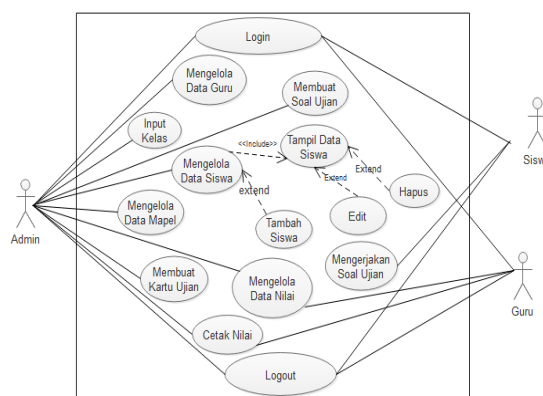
Login

Mengelola Data Guru

Membuat Soal Ujian

Input Kelas

<<Include>>

Tampil Data Siswa

Mengelola Data Siswa

Extend

Extend

Hapus

extend

Mengelola Data Mapel

Edit

Tambah Siswa

Mengerjakan Soal Ujian

Membuat Kartu Ujian

Mengelola Data Nilai

Cetak Nilai

Logout

Admin

Sisw

Guru